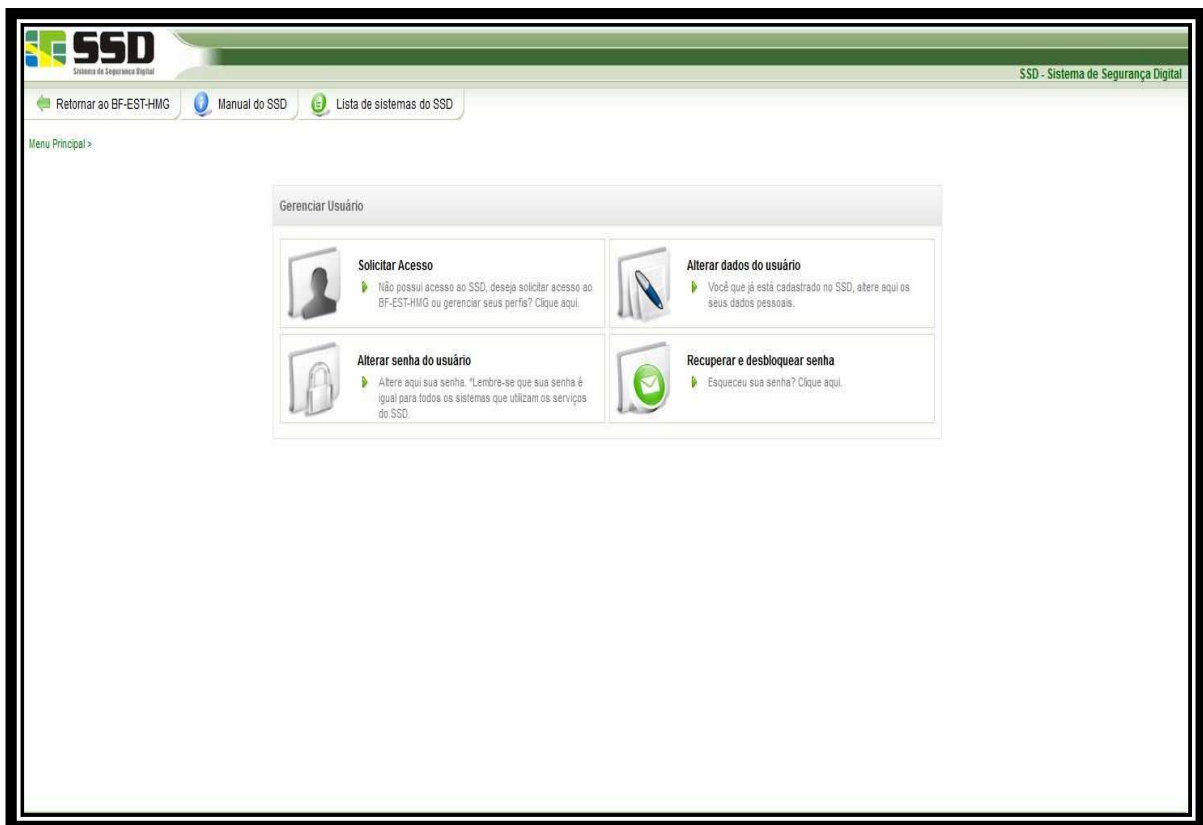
SSD
Sistema de Segurança Digital

SSD - Sistema de Segurança Digital

Retornar ao BF-EST-HMG
Manual do SSD
Lista de sistemas do SSD

Menu Principal >

Gerenciar Usuário

Solicitar Acesso
Não possui acesso ao SSD, deseja solicitar acesso ao BF-EST-HMG ou gerenciar seus perfis? Clique aqui.

Alterar dados do usuário
Você que já está cadastrado no SSD, altere aqui os seus dados pessoais.

Alterar senha do usuário
Altere aqui sua senha. *Lembre-se que sua senha é igual para todos os sistemas que utilizam os serviços do SSD.

Recuperar e desbloquear senha
Esqueceu sua senha? Clique aqui.